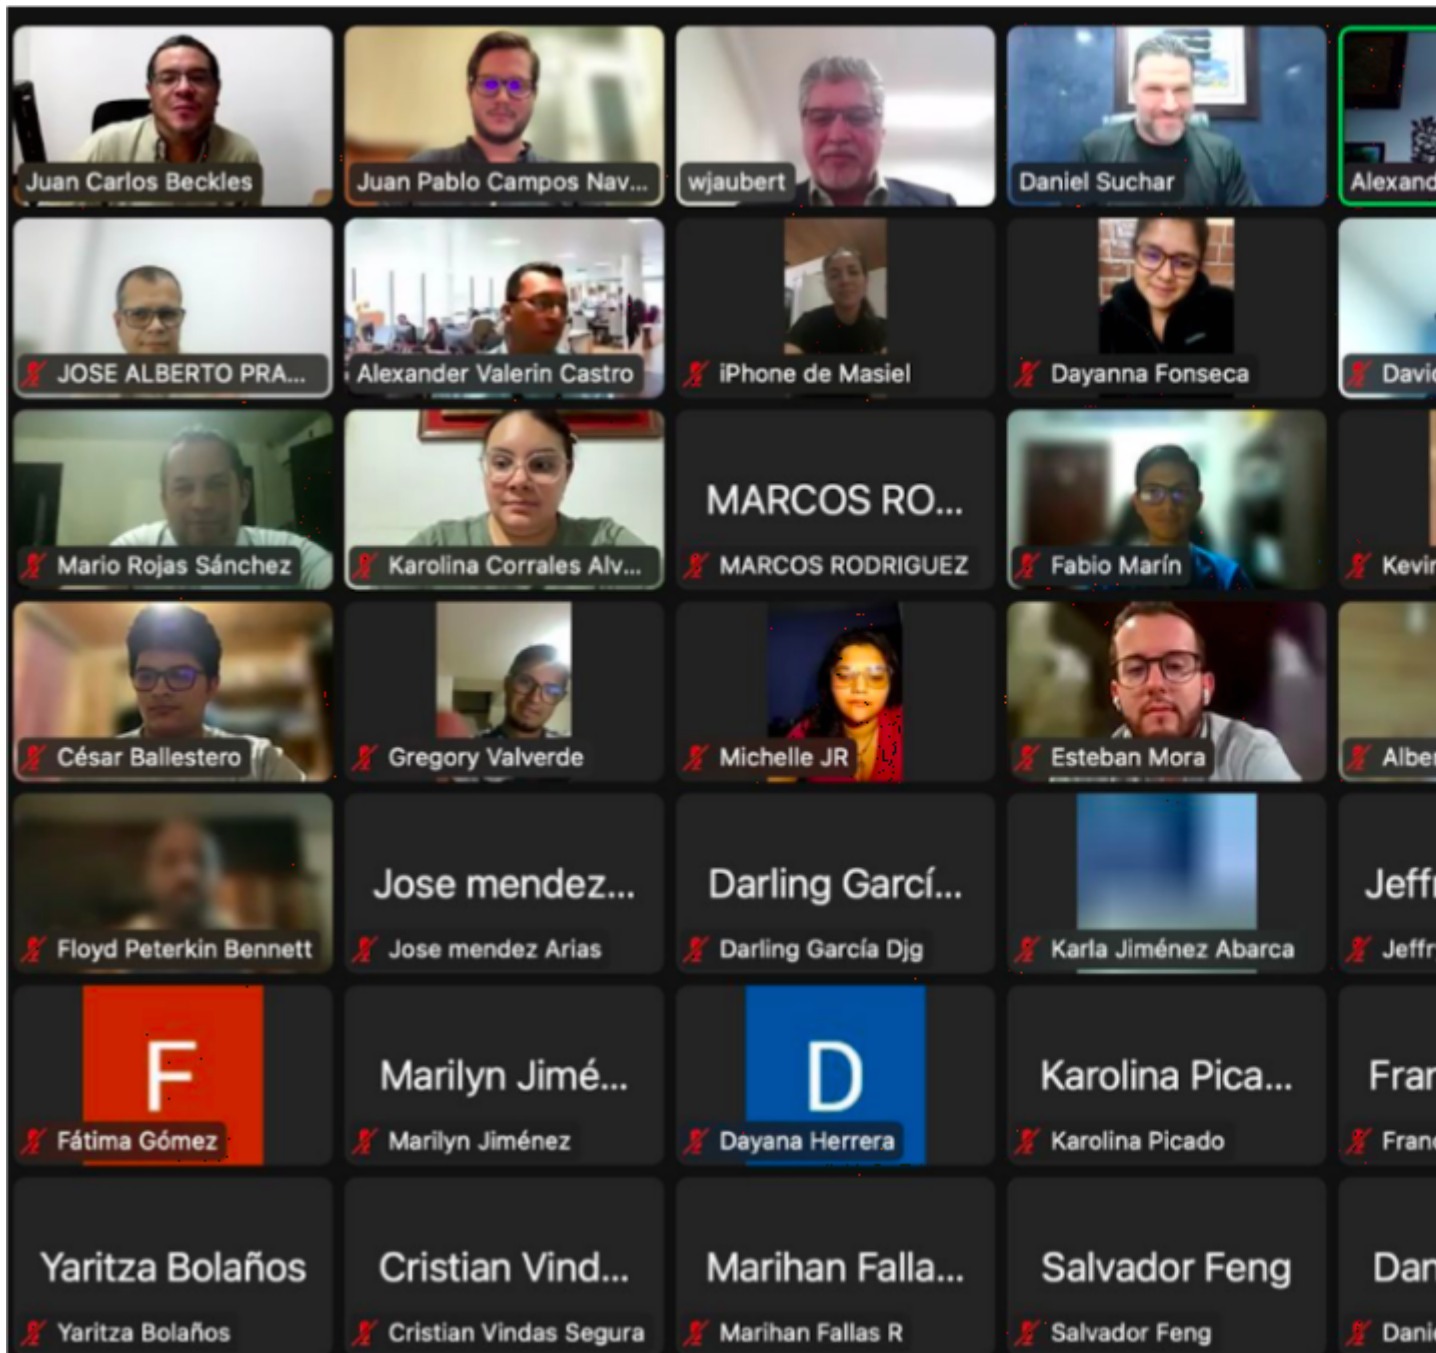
Juan Carlos Beckles
Juan Pablo Campos Nav...
wjaubert
Daniel Suchar
Alexand

JOSE ALBERTO PRA...
Alexander Valerin Castro
iPhone de Masiel
Dayanna Fonseca
Davi

Mario Rojas Sánchez
Karolina Corrales Alv...
MARCOS RO...
MARCOS RODRIGUEZ
Fabio Marín
Kevi

César Ballestero
Gregory Valverde
Michelle JR
Esteban Mora
Alber

Floyd Peterkin Bennett
Jose mendez...
Jose mendez Arias
Darling Garcí...
Darling García Djg
Karla Jiménez Abarca
Jeff
Jeffr

F
Fátima Gómez
Marilyn Jimé...
Marilyn Jiménez
D
Dayana Herrera
Karolina Pica...
Karolina Picado
Fra
Fran

Yaritza Bolaños
Yaritza Bolaños
Cristian Vind...
Cristian Vindas Segura
Marihan Falla...
Marihan Fallas R
Salvador Feng
Salvador Feng
Dan
Dani